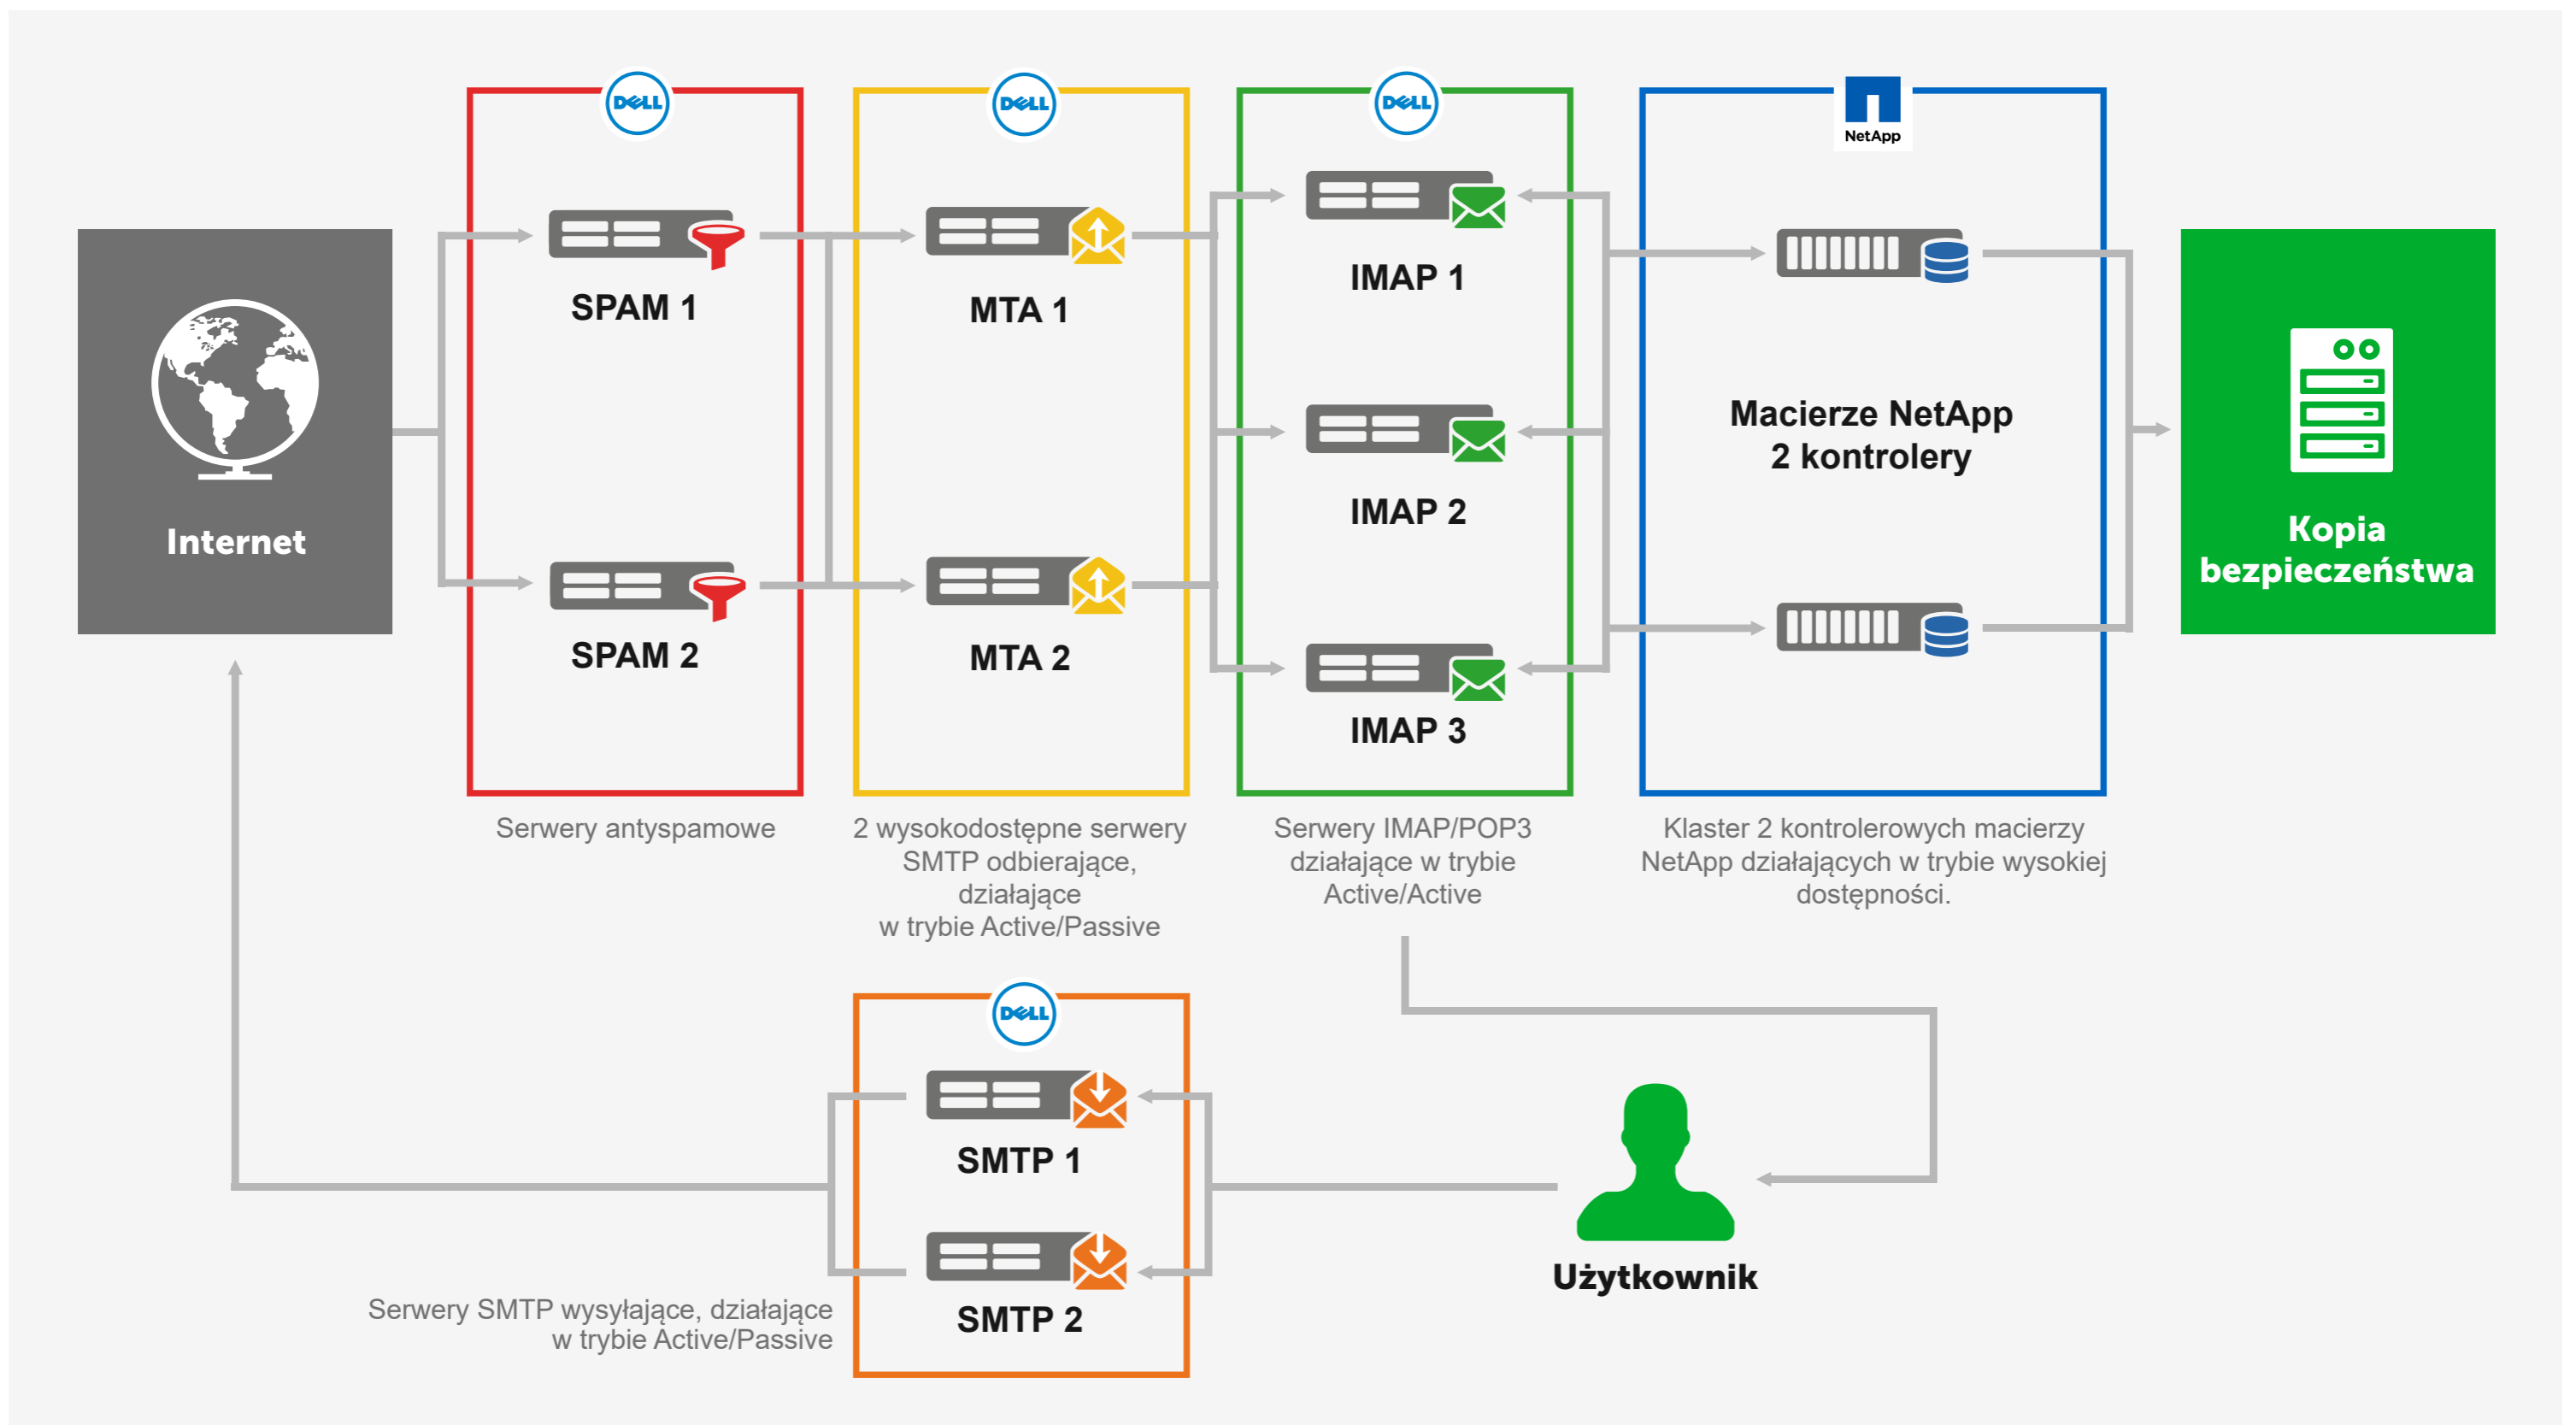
Internet

DELL
SPAM 1
SPAM 2
Serwery antyspamowe

DELL
MTA 1
MTA 2
2 wysokodostępne serwery SMTP odbierające, działające w trybie Active/Passive

DELL
IMAP 1
IMAP 2
IMAP 3
Serwery IMAP/POP3 działające w trybie Active/Active

NetApp
Macierze NetApp 2 kontrolery
Klaster 2 kontrolerowych macierzy NetApp działających w trybie wysokiej dostępności.

Kopia bezpieczeństwa

DELL
SMTP 1
SMTP 2
Serwery SMTP wysyłające, działające w trybie Active/Passive

Użytkownik